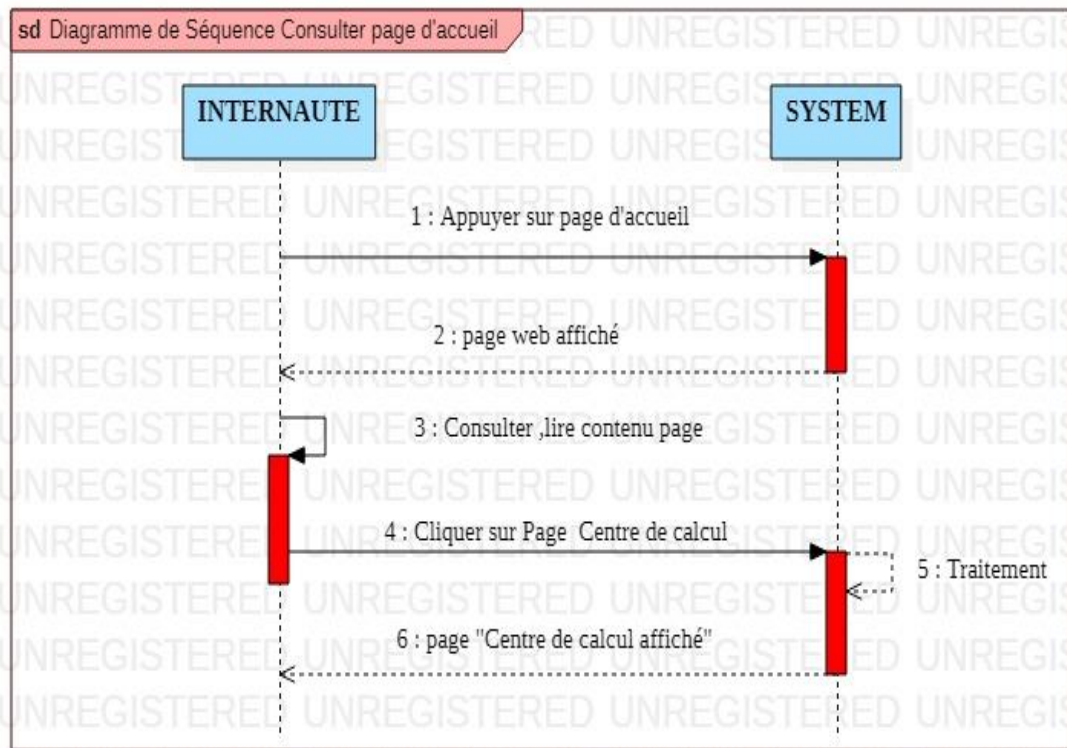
sd Diagramme de Séquence Consulter page d'accueil

INTERNAUTE

SYSTEM

1 : Appuyer sur page d'accueil

2 : page web affiché

3 : Consulter ,lire contenu page

4 : Cliquer sur Page Centre de calcul

5 : Traitement

6 : page "Centre de calcul affiché"

UNREGISTERED UNREGISTERED UNREGISTERED